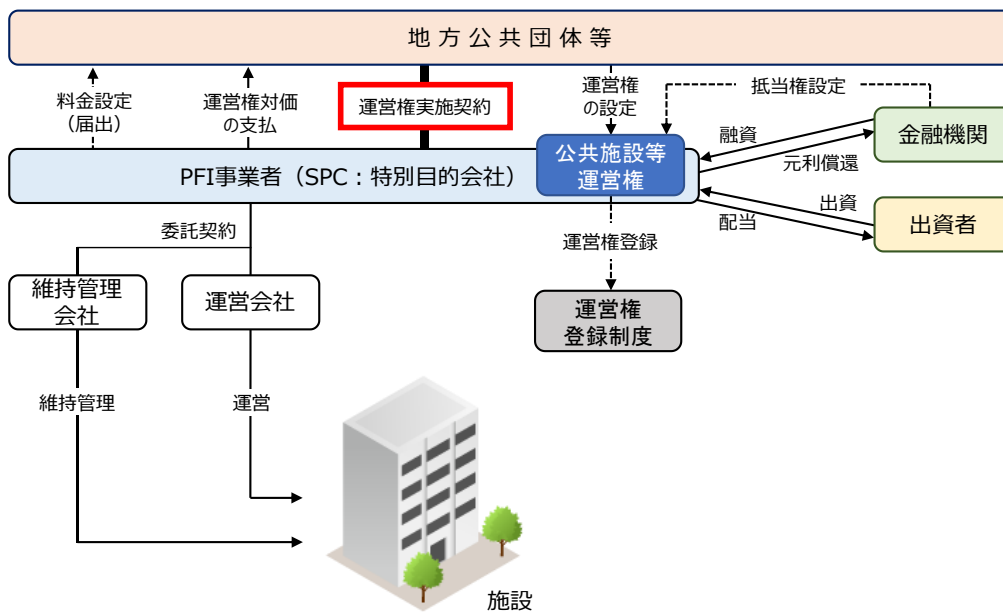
地方公共団体等

料金設定（届出）

運営権対価の支払

運営権実施契約

運営権の設定

抵当権設定

融資

元利償還

金融機関

公共施設等運営権

PFI事業者（SPC：特別目的会社）

出資

配当

出資者

委託契約

運営権登録

維持管理会社

運営会社

運営権登録制度

維持管理

運営

施設